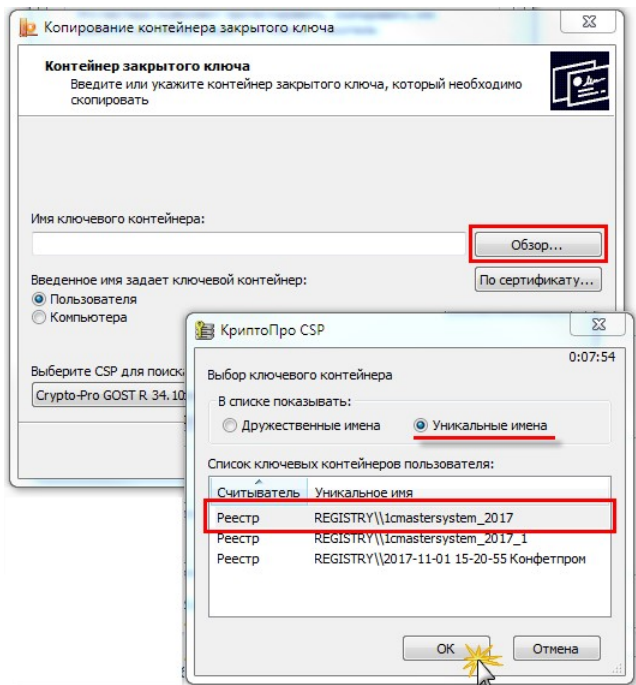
Копирование контейнера закрытого ключа

Контейнер закрытого ключа
Введите или укажите контейнер закрытого ключа, который необходимо скопировать

Имя ключевого контейнера:

Обзор...

Введенное имя задает ключевой контейнер:

По сертификату...

Пользователя

Компьютера

Выберите CSP для поиска

Crypto-Pro GOST R 34.10

КриптоПро CSP

0:07:54

Выбор ключевого контейнера

В списке показывать:

Дружественные имена

Уникальные имена

Список ключевых контейнеров пользователя:

| Считыватель | Уникальное имя |
|---|---|
| Реестр | REGISTRY\\1cmastersystem_2017 |
| Реестр | REGISTRY\\1cmastersystem_2017_1 |
| Реестр | REGISTRY\\2017-11-01 15-20-55 Конфетпром |

ОК

Отмена